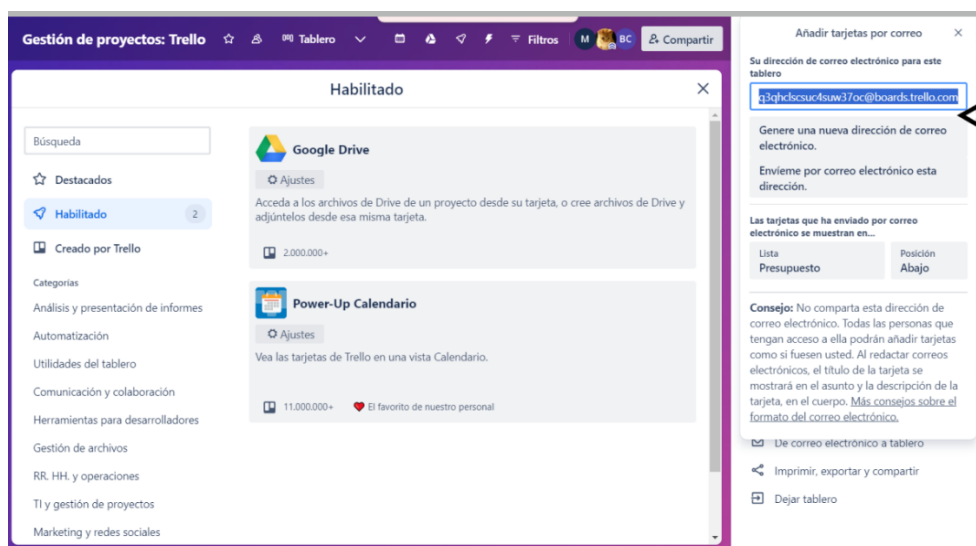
Gestión de proyectos: Trello ☆ Tablero Filtros M BC Compartir

Añadir tarjetas por correo ×

Su dirección de correo electrónico para este tablero

q3qhclscsuc4suw37oc@boards.trello.com

Genere una nueva dirección de correo electrónico.

Envíeme por correo electrónico esta dirección.

Las tarjetas que ha enviado por correo electrónico se muestran en...

| Lista | Posición |
|---|---|
| Presupuesto | Abajo |

Consejo: No comparta esta dirección de correo electrónico. Todas las personas que tengan acceso a ella podrán añadir tarjetas como si fuesen usted. Al redactar correos electrónicos, el título de la tarjeta se mostrará en el asunto y la descripción de la tarjeta, en el cuerpo. Más consejos sobre el formato del correo electrónico.

De correo electrónico a tablero

Imprimir, exportar y compartir

Dejar tablero

Habilitado ×

Búsqueda

Destacados

Habilitado 2

Creado por Trello

Categorías

Análisis y presentación de informes

Automatización

Utilidades del tablero

Comunicación y colaboración

Herramientas para desarrolladores

Gestión de archivos

RR. HH. y operaciones

TI y gestión de proyectos

Marketing y redes sociales

Google Drive

Ajustes

Acceda a los archivos de Drive de un proyecto desde su tarjeta, o cree archivos de Drive y adjúntelos desde esa misma tarjeta.

2.000.000+

Power-Up Calendario

Ajustes

Vea las tarjetas de Trello en una vista Calendario.

11.000.000+ El favorito de nuestro personal